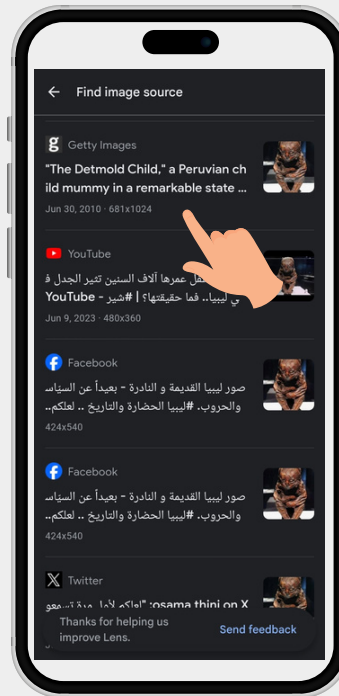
Find image source

Getty Images
"The Detmold Child," a Peruvian child mummy in a remarkable state ...
Jun 30, 2010 · 681x1024

YouTube
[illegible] عمرها آلاف السنين تثير الجدل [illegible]
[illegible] في ليبيا.. فما حقيقتها؟ | #شير - YouTube
Jun 9, 2023 · 480x360

Facebook
صور ليبيا القديمة و النادرة - بعيداً عن السيا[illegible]
والحروب. #ليبيا الحضارة والتاريخ .. لعلكم..
424x540

Facebook
صور ليبيا القديمة و النادرة - بعيداً عن السيا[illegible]
والحروب. #ليبيا الحضارة والتاريخ .. لعلكم..
424x540

Twitter
osama thini on X: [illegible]

Thanks for helping us improve Lens.
Send feedback